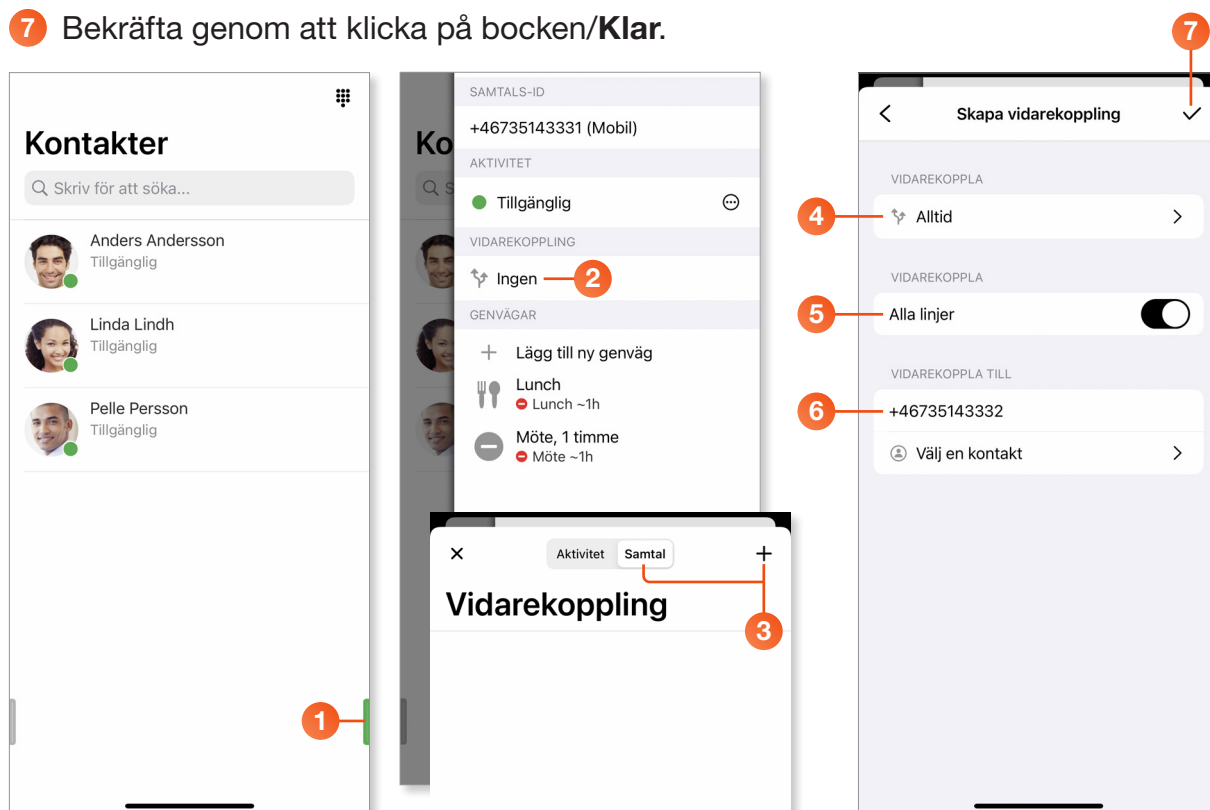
7 Bekräfta genom att klicka på bocken/**Klar**.

Kontakter

Skriv för att söka...

Anders Andersson
Tillgänglig

Linda Lindh
Tillgänglig

Pelle Persson
Tillgänglig

1

Ko

SAMTALS-ID

+46735143331 (Mobil)

AKTIVITET

Tillgänglig

VIDAREKOPPLING

Ingen

2

GENVÄGAR

Lägg till ny genväg

Lunch
Lunch ~1h

Möte, 1 timme
Möte ~1h

Aktivitet Samtal

Vidarekoppling

3

7

Skapa vidarekoppling

VIDAREKOPPLA

4

Alltid

VIDAREKOPPLA

5

Alla linjer

VIDAREKOPPLA TILL

6

+46735143332

Välj en kontakt